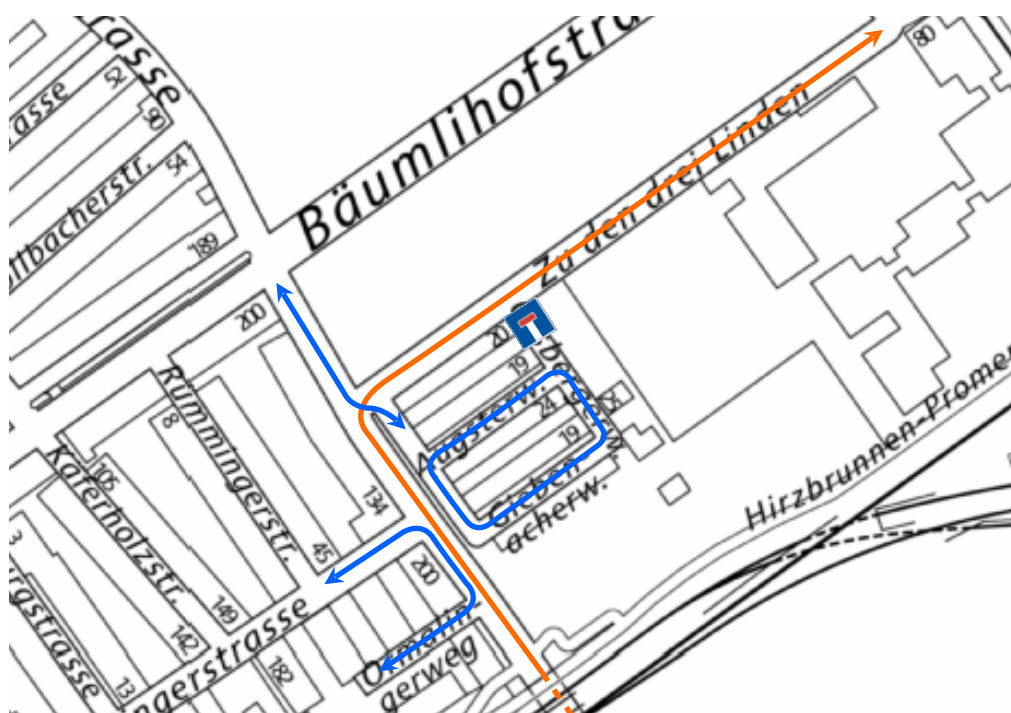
trasse
strasse
52
50
54
ttbacherstr.
189
Bäumlihofstra
Zu den drei Linden
80
200
Rümmingerstr.
8
105
Kaferholzstr.
134
45
140
142
20
19
Angstermatt
21
19
16
Giebenacherw.
Hirzbrunnen-Promen
200
Otmarin gerweg
ngerstrasse
182
rgstrasse
13
3